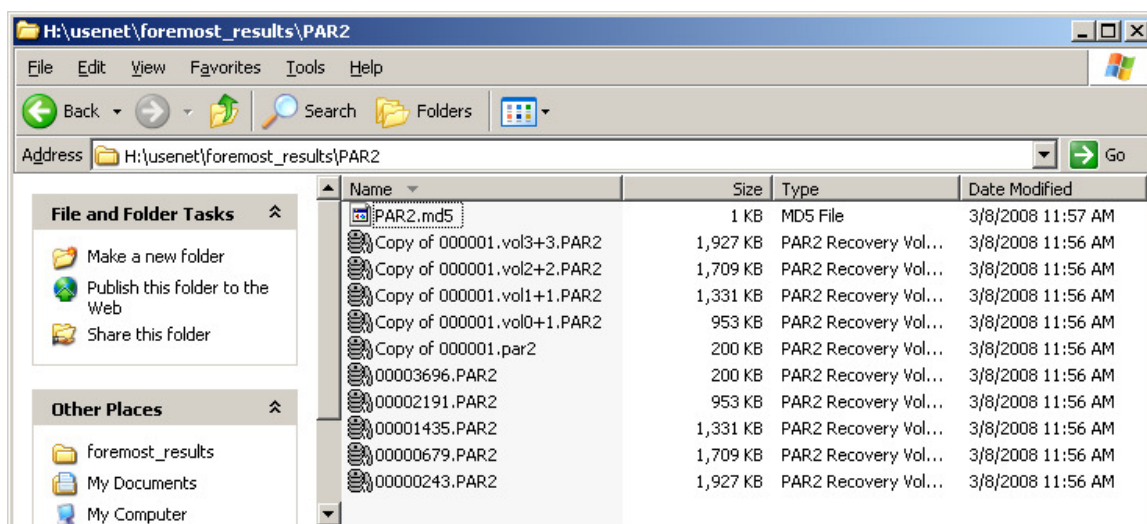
H:\usenet\foremost_results\PAR2

File Edit View Favorites Tools Help

Back Search Folders

Address H:\usenet\foremost_results\PAR2 Go

File and Folder Tasks

Make a new folder
Publish this folder to the Web
Share this folder

Other Places

foremost_results
My Documents
My Computer

| Name | Size | Type | Date Modified |
|---|---|---|---|
| PAR2.md5 | 1 KB | MD5 File | 3/8/2008 11:57 AM |
| Copy of 000001.vol3+3.PAR2 | 1,927 KB | PAR2 Recovery Vol... | 3/8/2008 11:56 AM |
| Copy of 000001.vol2+2.PAR2 | 1,709 KB | PAR2 Recovery Vol... | 3/8/2008 11:56 AM |
| Copy of 000001.vol1+1.PAR2 | 1,331 KB | PAR2 Recovery Vol... | 3/8/2008 11:56 AM |
| Copy of 000001.vol0+1.PAR2 | 953 KB | PAR2 Recovery Vol... | 3/8/2008 11:56 AM |
| Copy of 000001.par2 | 200 KB | PAR2 Recovery Vol... | 3/8/2008 11:56 AM |
| 00003696.PAR2 | 200 KB | PAR2 Recovery Vol... | 3/8/2008 11:56 AM |
| 00002191.PAR2 | 953 KB | PAR2 Recovery Vol... | 3/8/2008 11:56 AM |
| 00001435.PAR2 | 1,331 KB | PAR2 Recovery Vol... | 3/8/2008 11:56 AM |
| 00000679.PAR2 | 1,709 KB | PAR2 Recovery Vol... | 3/8/2008 11:56 AM |
| 00000243.PAR2 | 1,927 KB | PAR2 Recovery Vol... | 3/8/2008 11:56 AM |